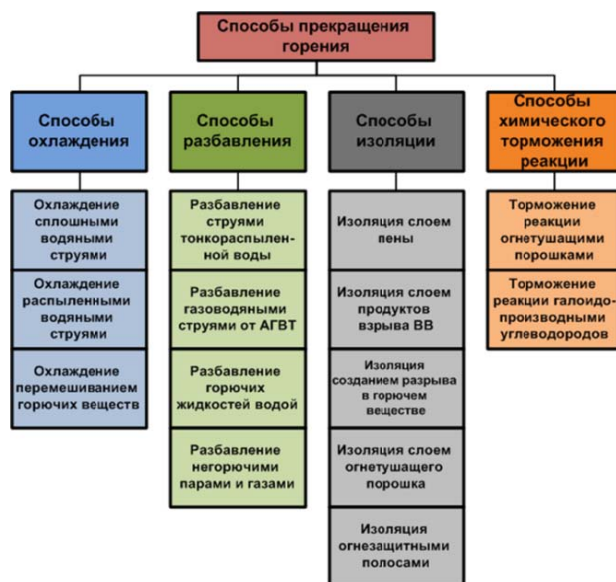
Способы прекращения горения

Способы охлаждения

Охлаждение сплошными водяными струями

Охлаждение распыленными водяными струями

Охлаждение перемешиванием горючих веществ

Способы разбавления

Разбавление струями тонкораспыленной воды

Разбавление газоводяными струями от АГВТ

Разбавление горючих жидкостей водой

Разбавление негорючими парами и газами

Способы изоляции

Изоляция слоем пены

Изоляция слоем продуктов взрыва ВВ

Изоляция созданием разрыва в горючем веществе

Изоляция слоем огнетушащего порошка

Изоляция огнезащитными полосами

Способы химического торможения реакции

Торможение реакции огнетушащими порошками

Торможение реакции галоидопроизводными углеводородов